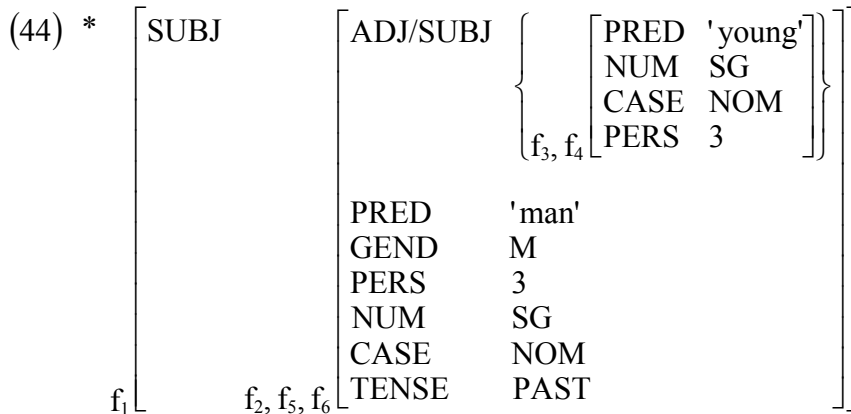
(44) * $\left[ \text{SUBJ} \quad \left[ \begin{array}{ll} \text{ADJ/SUBJ} & \left\{ {}_{f_3, f_4} \left[ \begin{array}{ll} \text{PRED} & \text{'young'} \\ \text{NUM} & \text{SG} \\ \text{CASE} & \text{NOM} \\ \text{PERS} & 3 \end{array} \right] \right\} \\ \text{PRED} & \text{'man'} \\ \text{GEND} & \text{M} \\ \text{PERS} & 3 \\ \text{NUM} & \text{SG} \\ \text{CASE} & \text{NOM} \\ \text{TENSE} & \text{PAST} \end{array} \right]_{f_2, f_5, f_6} \right]_{f_1}$